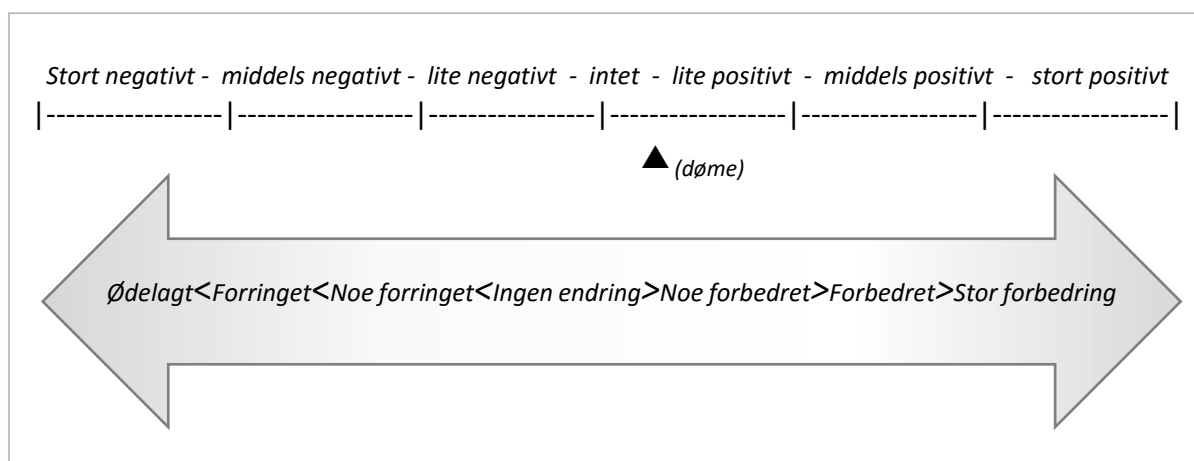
Stort negativt - middels negativt - lite negativt - intet - lite positivt - middels positivt - stort positivt

|------------------|------------------|-----------------|------------------|------------------|------------------|

▲(døme)

Ødelagt<Forringet<Noe forringet<Ingen endring>Noe forbedret>Forbedret>Stor forbedring